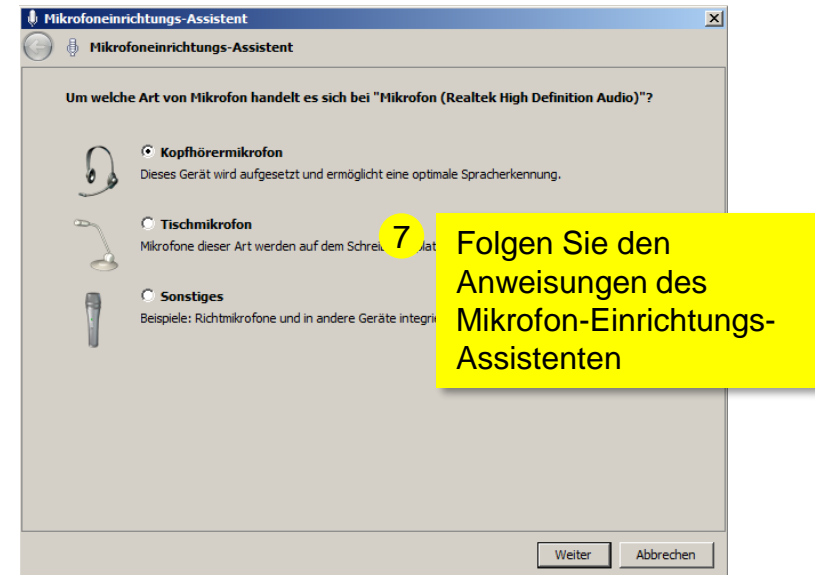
Mikrofoneinrichtungs-Assistent

Mikrofoneinrichtungs-Assistent

Um welche Art von Mikrofon handelt es sich bei "Mikrofon (Realtek High Definition Audio)"?

Kopfhörermikrofon
Dieses Gerät wird aufgesetzt und ermöglicht eine optimale Spracherkennung.

Tischmikrofon
Mikrofone dieser Art werden auf dem Schrei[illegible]plat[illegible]

Sonstiges
Beispiele: Richtmikrofone und in andere Geräte integri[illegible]

7

Folgen Sie den Anweisungen des Mikrofon-Einrichtungs-Assistenten

Weiter

Abbrechen